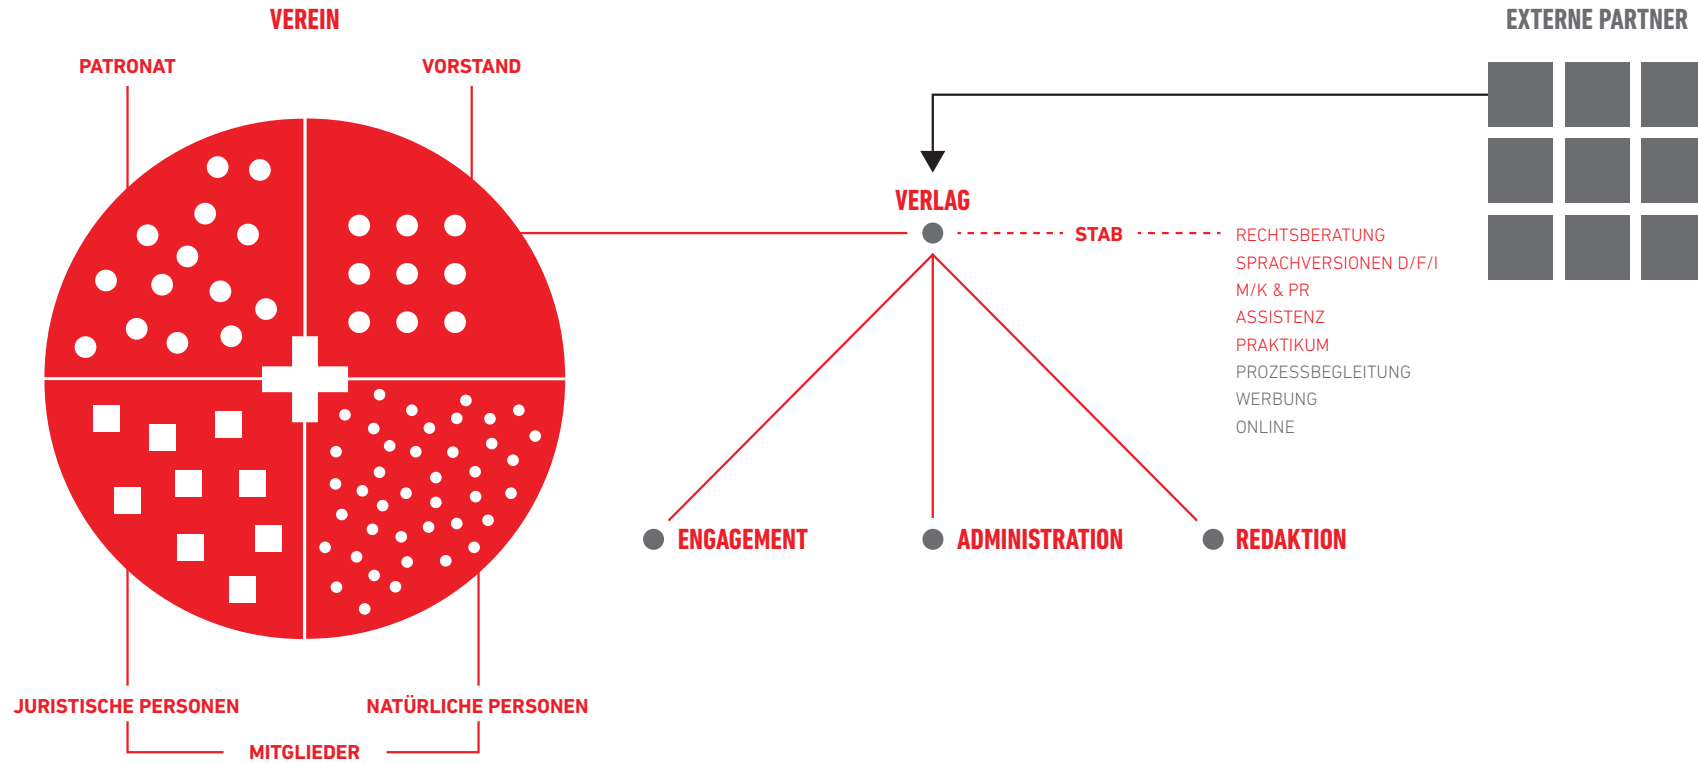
VEREIN

PATRONAT

VORSTAND

EXTERNE PARTNER

VERLAG

STAB

RECHTSBERATUNG
SPRACHVERSIONEN D/F/I
M/K & PR
ASSISTENZ
PRAKTIKUM
PROZESSBEGLEITUNG
WERBUNG
ONLINE

ENGAGEMENT

ADMINISTRATION

REDAKTION

JURISTISCHE PERSONEN

NATÜRLICHE PERSONEN

MITGLIEDER